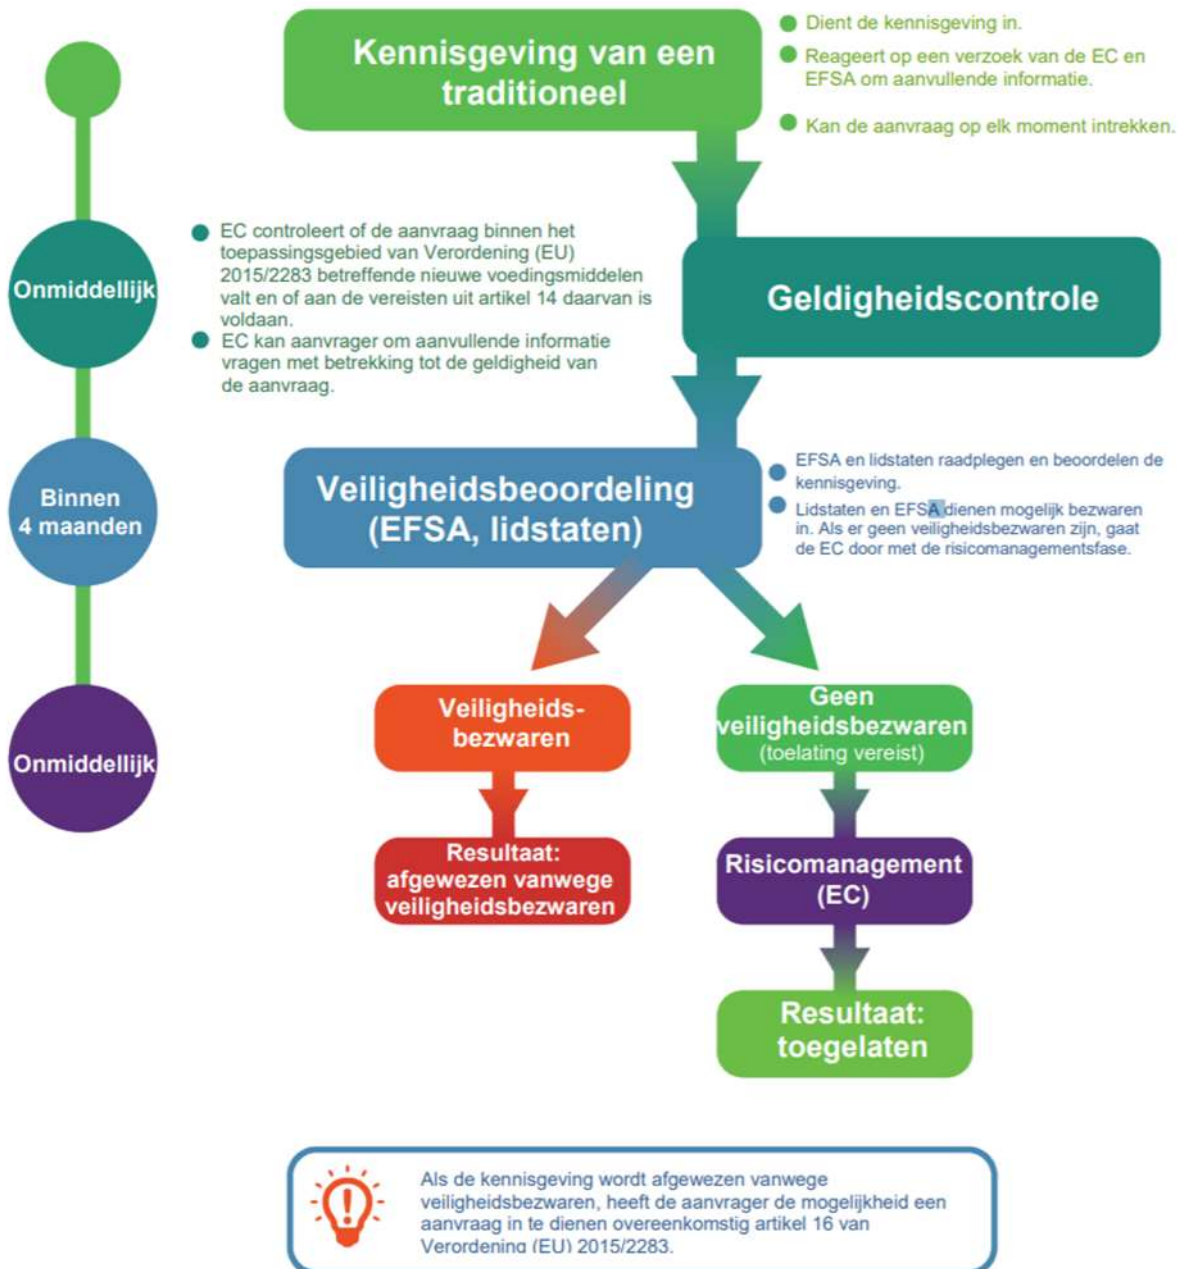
Kennisgeving van een traditioneel

Dient de kennisgeving in.

Reageert op een verzoek van de EC en EFSA om aanvullende informatie.

Kan de aanvraag op elk moment intrekken.

Onmiddellijk

EC controleert of de aanvraag binnen het toepassingsgebied van Verordening (EU) 2015/2283 betreffende nieuwe voedingsmiddelen valt en of aan de vereisten uit artikel 14 daarvan is voldaan.

EC kan aanvrager om aanvullende informatie vragen met betrekking tot de geldigheid van de aanvraag.

Geldigheidscontrole

Binnen 4 maanden

Veiligheidsbeoordeling (EFSA, lidstaten)

EFSA en lidstaten raadplegen en beoordelen de kennisgeving.

Lidstaten en EFSA dienen mogelijk bezwaren in. Als er geen veiligheidsbezwaren zijn, gaat de EC door met de risicomanagementsfase.

Onmiddellijk

Veiligheids-bezwaren

Resultaat: afgewezen vanwege veiligheidsbezwaren

Geen veiligheidsbezwaren (toelating vereist)

Risicomanagement (EC)

Resultaat: toegelaten

Als de kennisgeving wordt afgewezen vanwege veiligheidsbezwaren, heeft de aanvrager de mogelijkheid een aanvraag in te dienen overeenkomstig artikel 16 van Verordening (EU) 2015/2283.